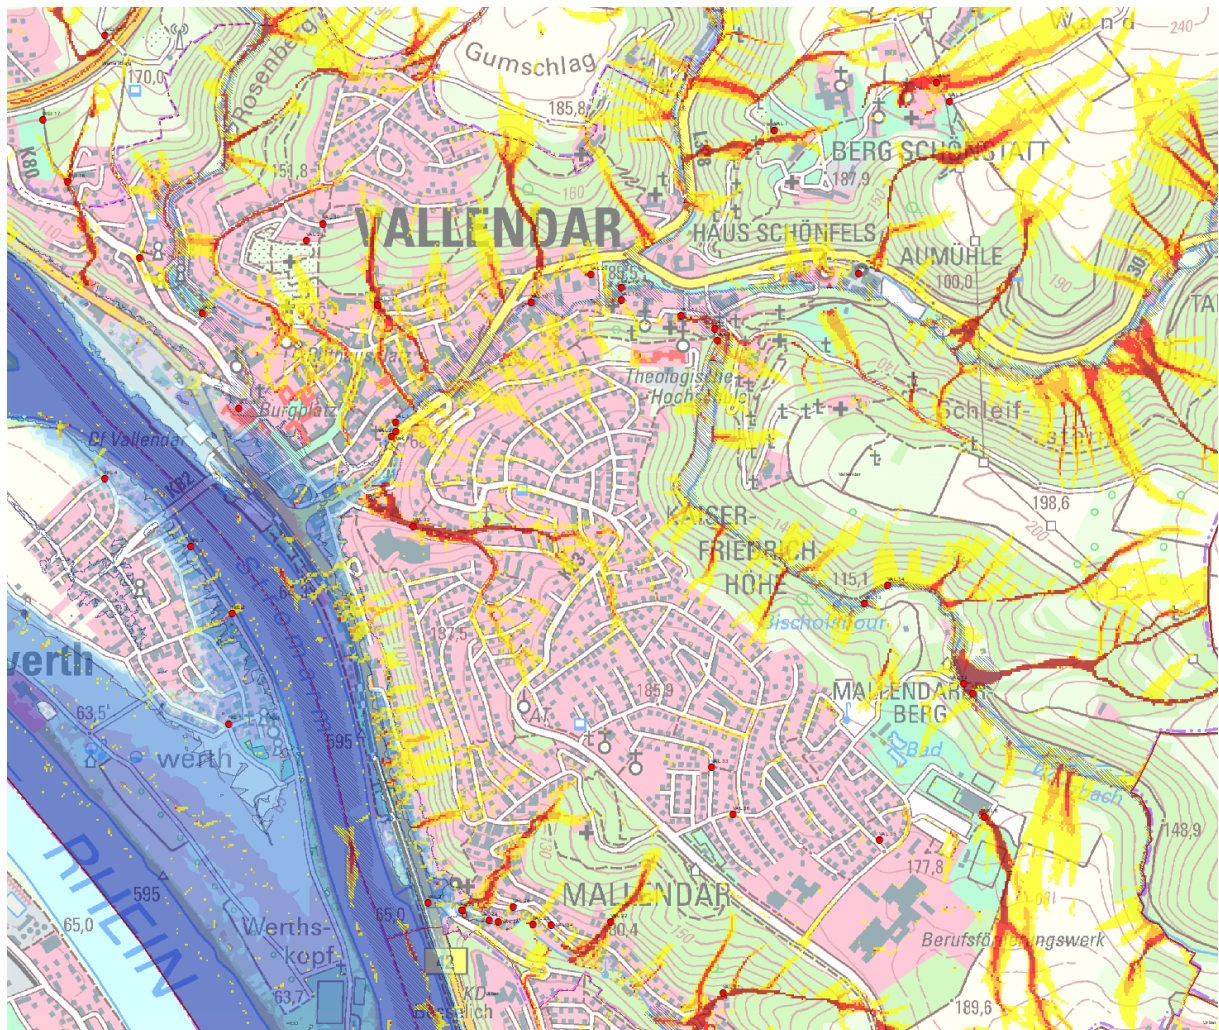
Wand
240
Gumschlag
170,0
Rosenberg
185,8
K80
BERG SCHÖNSTATT
187,9
151,8
L308
160
VALLENDAR
HAUS SCHÖNFELS
AUMÜHLE
189,5
100,0
30
190
TA
Burgplatz
Theologische Hochschule
Schleif-
Cl Vallendar
K82
198,6
200
KAISER-FRIEDRICH-HÖHE
115,1
Bischofsweiher
werth
187,5
185,9
MALLENDARER BERG
63,5
Bad
werth
595
bach
148,9
595
177,8
65,0
MALLENDAR
180,4
150
Werthskopf
65,0
RHEIN
Berufsförderungswerk
63,7
KD
189,6